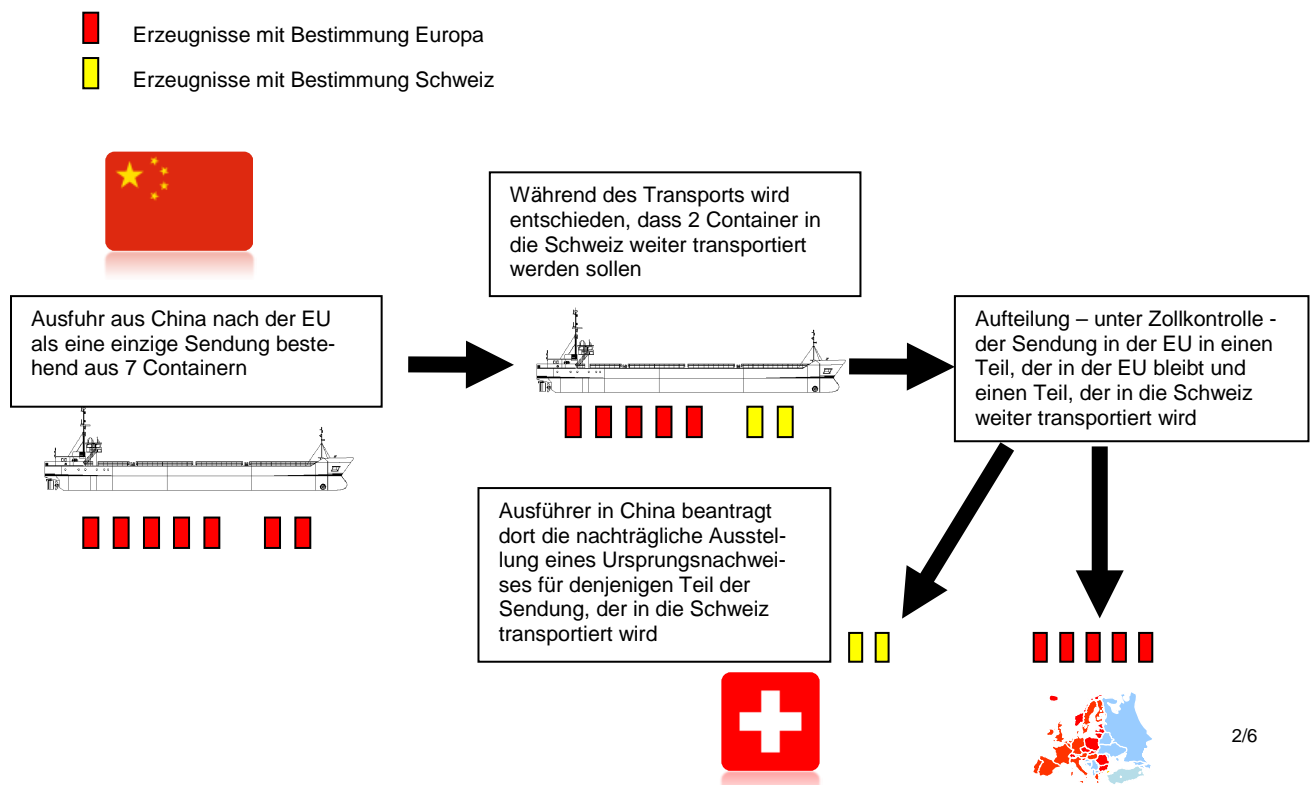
Erzeugnisse mit Bestimmung Europa

Erzeugnisse mit Bestimmung Schweiz

Während des Transports wird entschieden, dass 2 Container in die Schweiz weiter transportiert werden sollen

Ausfuhr aus China nach der EU als eine einzige Sendung bestehend aus 7 Containern

Aufteilung – unter Zollkontrolle - der Sendung in der EU in einen Teil, der in der EU bleibt und einen Teil, der in die Schweiz weiter transportiert wird

Ausführer in China beantragt dort die nachträgliche Ausstellung eines Ursprungsnachweises für denjenigen Teil der Sendung, der in die Schweiz transportiert wird

2/6